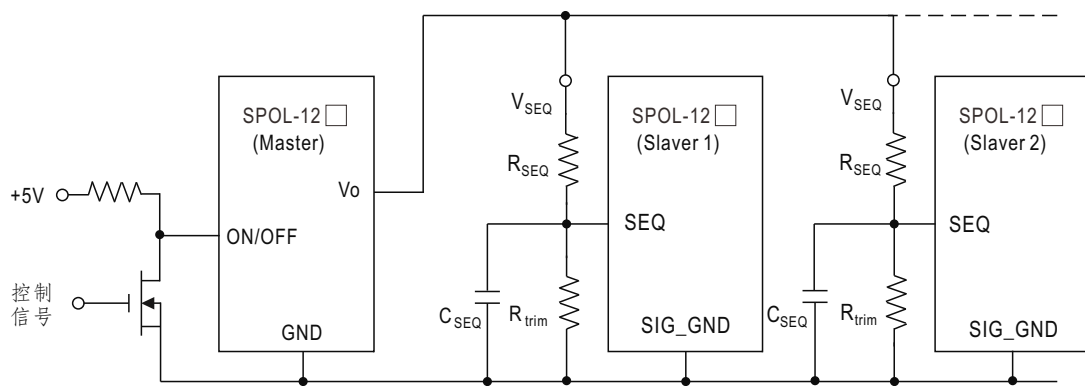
+5V

控制
信号

SPOL-12
(Master)

ON/OFF

Vo

GND

$V_{SEQ}$

$R_{SEQ}$

$C_{SEQ}$

$R_{trim}$

SPOL-12
(Slaver 1)

SEQ

SIG_GND

$V_{SEQ}$

$R_{SEQ}$

$C_{SEQ}$

$R_{trim}$

SPOL-12
(Slaver 2)

SEQ

SIG_GND